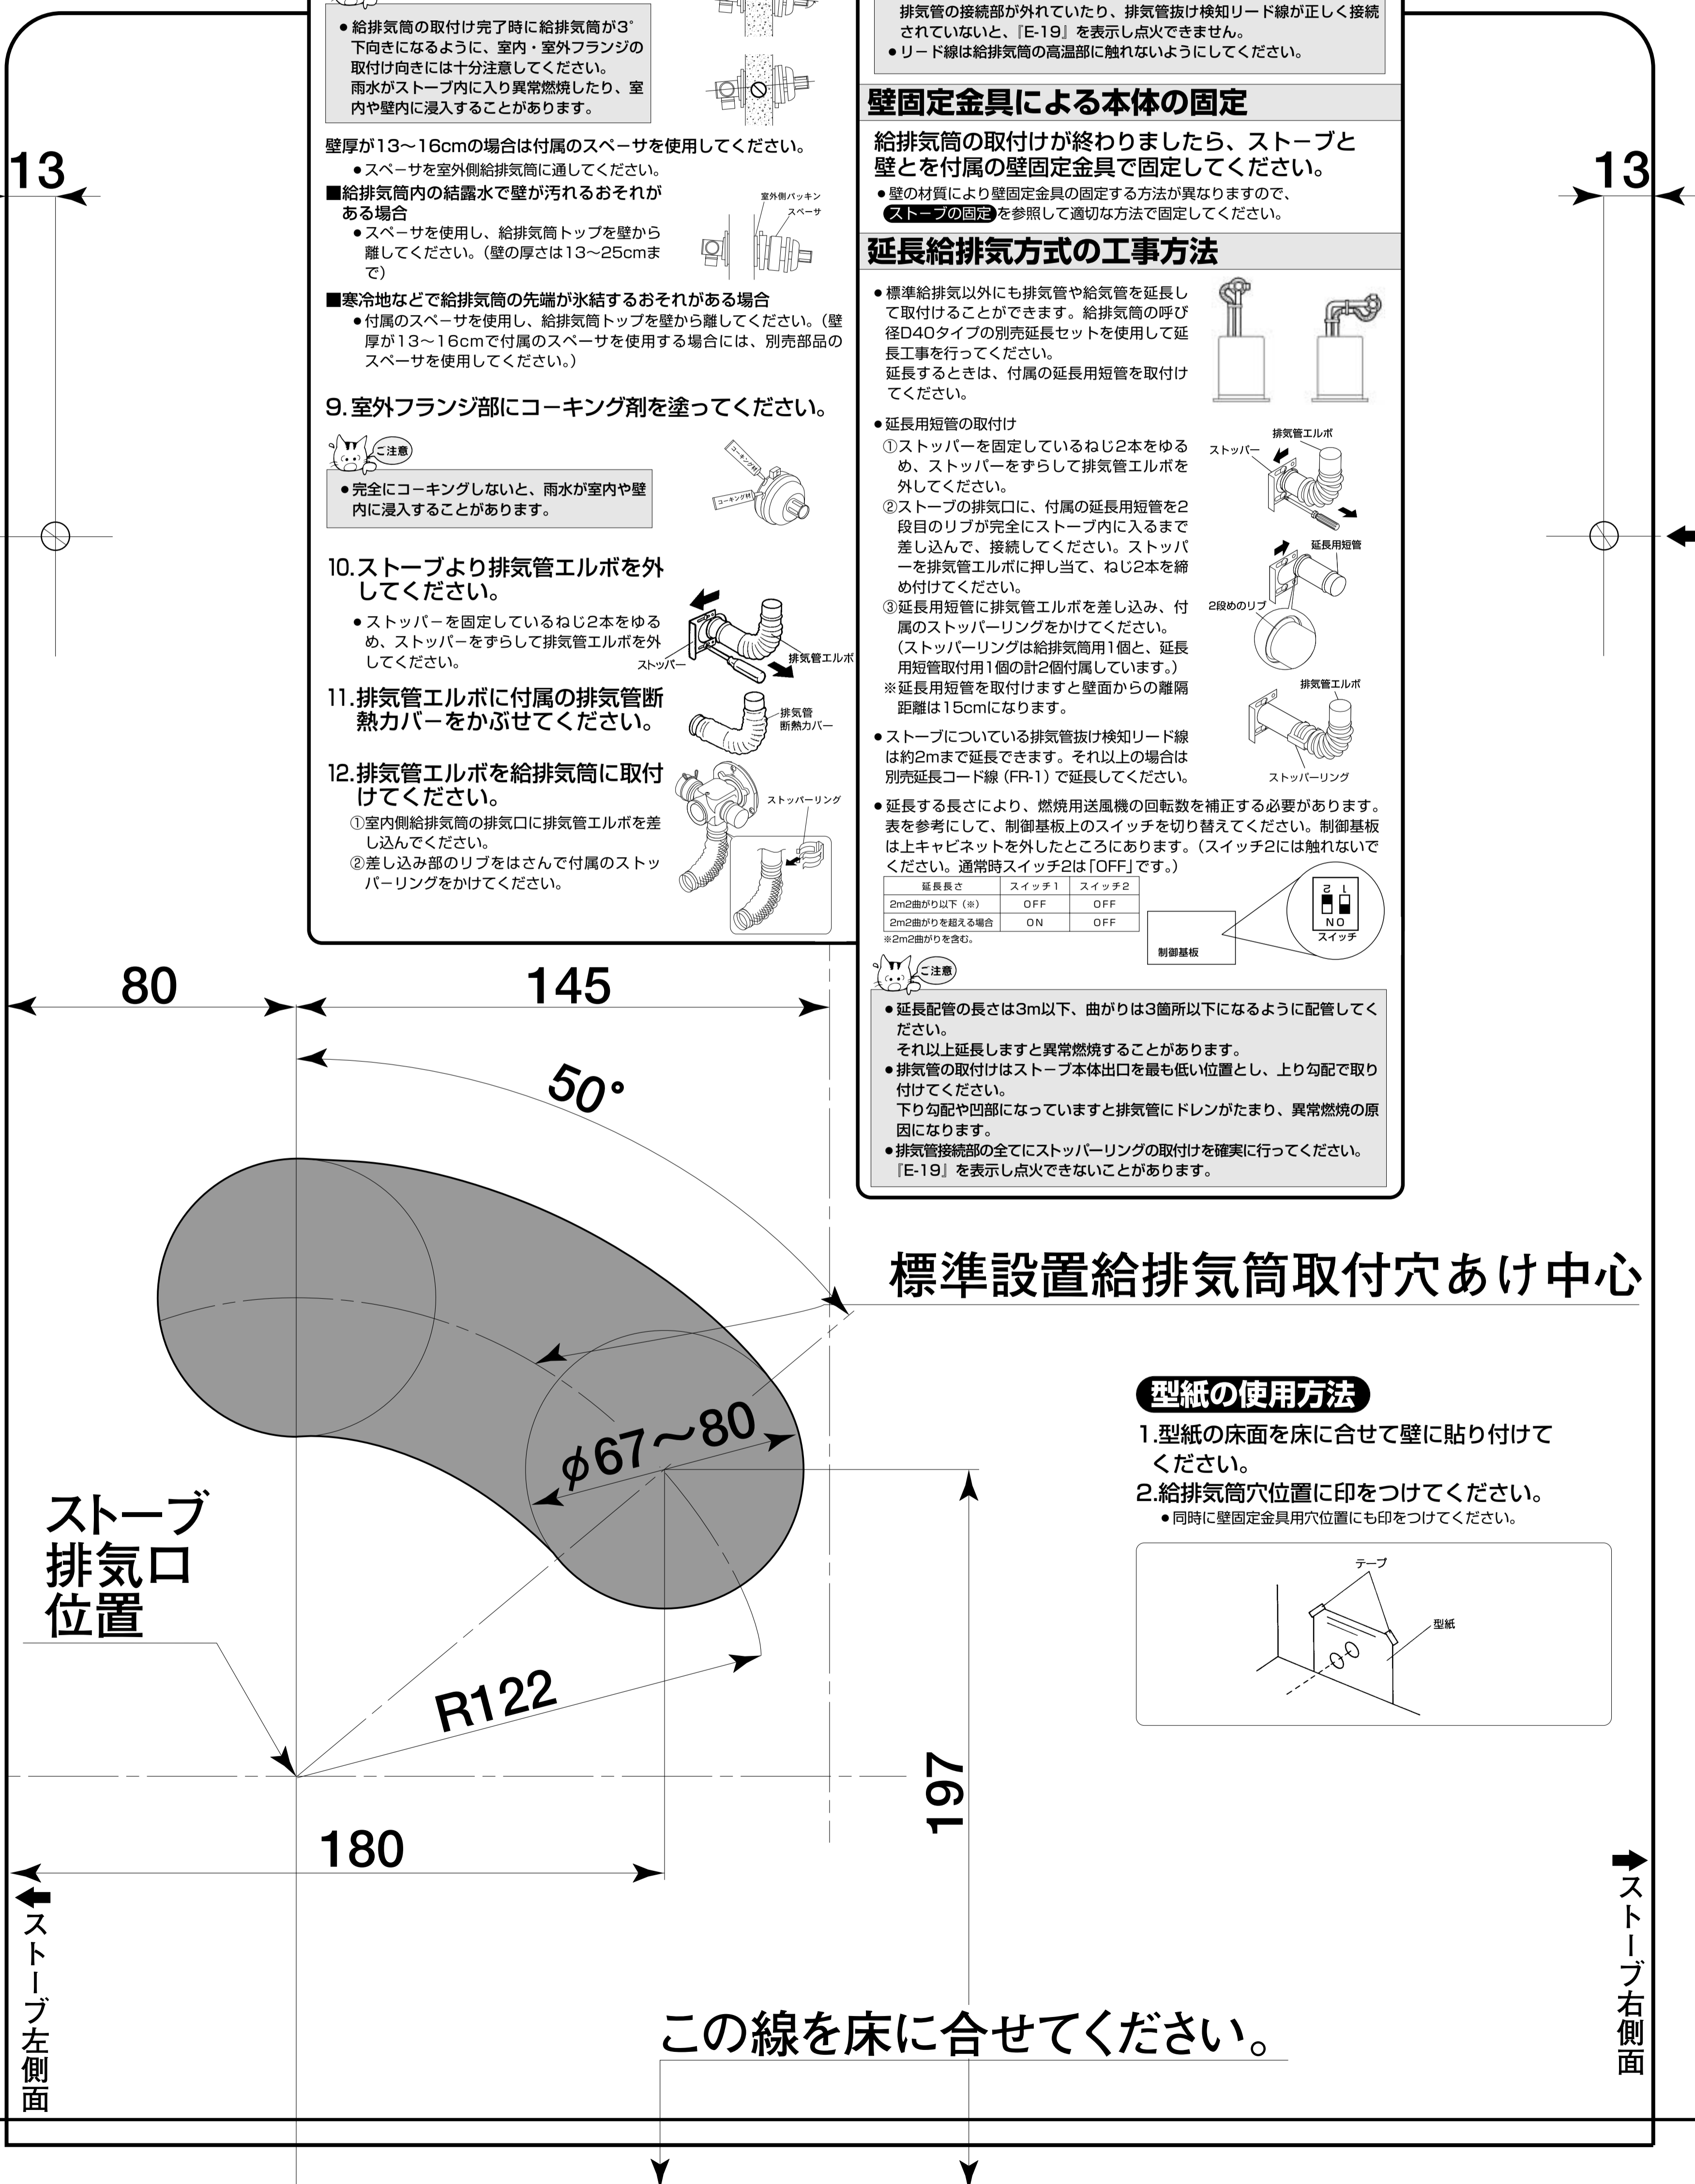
●給排気筒の取付け完了時に給排気筒が3°下向きになるように、室内・室外フランジの取付け向きには十分注意してください。
雨水がストーブ内に入り異常燃焼したり、室内や壁内に浸入することがあります。

壁厚が13〜16cmの場合は付属のスペーサを使用してください。
●スペーサを室外側給排気筒に通してください。
■給排気筒内の結露水で壁が汚れるおそれがある場合
●スペーサを使用し、給排気筒トップを壁から離してください。（壁の厚さは13〜25cmまで）
室外側パッキン
スペーサ
■寒冷地などで給排気筒の先端が氷結するおそれがある場合
●付属のスペーサを使用し、給排気筒トップを壁から離してください。（壁厚が13〜16cmで付属のスペーサを使用する場合には、別売部品のスペーサを使用してください。）

9.室外フランジ部にコーキング剤を塗ってください。

ご注意
●完全にコーキングしないと、雨水が室内や壁内に浸入することがあります。
コーキング材
コーキング材

10.ストーブより排気管エルボを外してください。
●ストッパーを固定しているねじ2本をゆるめ、ストッパーをずらして排気管エルボを外してください。
ストッパー
排気管エルボ

11.排気管エルボに付属の排気管断熱カバーをかぶせてください。
排気管
断熱カバー

12.排気管エルボを給排気筒に取付けてください。
①室内側給排気筒の排気口に排気管エルボを差し込んでください。
②差し込み部のリブをはさんで付属のストッパーリングをかけてください。
ストッパーリング

排気管の接続部が外れていたり、排気管抜け検知リード線が正しく接続されていないと、『E-19』を表示し点火できません。
●リード線は給排気筒の高温部に触れないようにしてください。

壁固定金具による本体の固定
給排気筒の取付けが終わりましたら、ストーブと壁とを付属の壁固定金具で固定してください。
●壁の材質により壁固定金具の固定する方法が異なりますので、ストーブの固定を参照して適切な方法で固定してください。

延長給排気方式の工事方法
●標準給排気以外にも排気管や給気管を延長して取付けることができます。給排気筒の呼び径D40タイプの別売延長セットを使用して延長工事を行ってください。
延長するときは、付属の延長用短管を取付けてください。
●延長用短管の取付け
①ストッパーを固定しているねじ2本をゆるめ、ストッパーをずらして排気管エルボを外してください。
②ストーブの排気口に、付属の延長用短管を2段目のリブが完全にストーブ内に入るまで差し込んで、接続してください。ストッパーを排気管エルボに押し当て、ねじ2本を締め付けてください。
③延長用短管に排気管エルボを差し込み、付属のストッパーリングをかけてください。
（ストッパーリングは給排気筒用1個と、延長用短管取付用1個の計2個付属しています。）
※延長用短管を取付けますと壁面からの離隔距離は15cmになります。
ストッパー
排気管エルボ
延長用短管
2段めのリブ
排気管エルボ
ストッパーリング
●ストーブについている排気管抜け検知リード線は約2mまで延長できます。それ以上の場合は別売延長コード線（FR-1）で延長してください。
●延長する長さにより、燃焼用送風機の回転数を補正する必要があります。表を参考にして、制御基板上のスイッチを切り替えてください。制御基板は上キャビネットを外したところにあります。（スイッチ2には触れないでください。通常時スイッチ2は「OFF」です。）

| 延長長さ | スイッチ1 | スイッチ2 |
|---|---|---|
| 2m2曲がり以下（※） | OFF | OFF |
| 2m2曲がりを超える場合 | ON | OFF |

※2m2曲がりを含む。
制御基板
2 1
ON
スイッチ

ご注意
●延長配管の長さは3m以下、曲がりは3箇所以下になるように配管してください。
それ以上延長しますと異常燃焼することがあります。
●排気管の取付けはストーブ本体出口を最も低い位置とし、上り勾配で取り付けてください。
下り勾配や凹部になっていますと排気管にドレンがたまり、異常燃焼の原因になります。
●排気管接続部の全てにストッパーリングの取付けを確実に行ってください。『E-19』を表示し点火できないことがあります。

13
13
80
145
50°
標準設置給排気筒取付穴あけ中心
$\phi$67〜80
ストーブ
排気口
位置
R122
197
180

型紙の使用方法
1.型紙の床面を床に合せて壁に貼り付けてください。
2.給排気筒穴位置に印をつけてください。
●同時に壁固定金具用穴位置にも印をつけてください。
テープ
型紙

ストーブ左側面
ストーブ右側面
この線を床に合せてください。